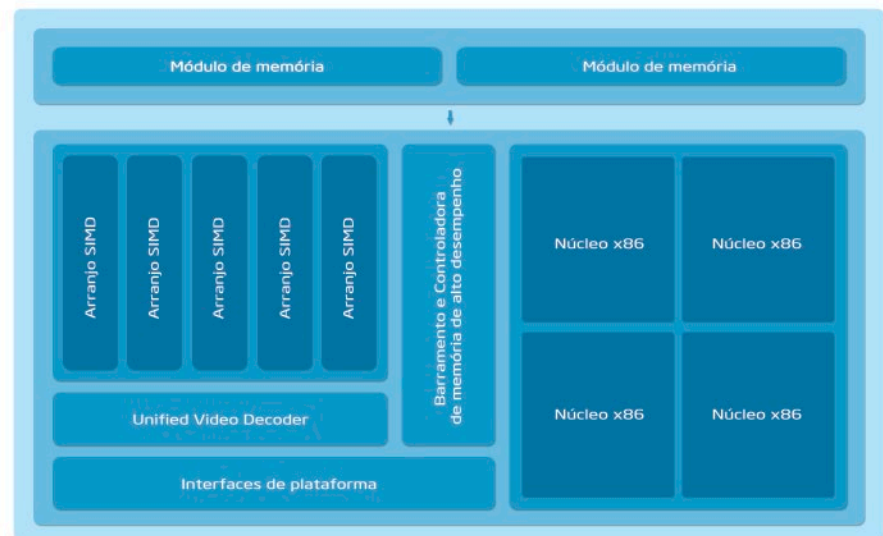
Módulo de memória

Módulo de memória

Arranjo SIMD

Arranjo SIMD

Arranjo SIMD

Arranjo SIMD

Arranjo SIMD

Barramento e Controladora de memória de alto desempenho

Núcleo x86

Núcleo x86

Núcleo x86

Núcleo x86

Unified Video Decoder

Interfaces de plataforma